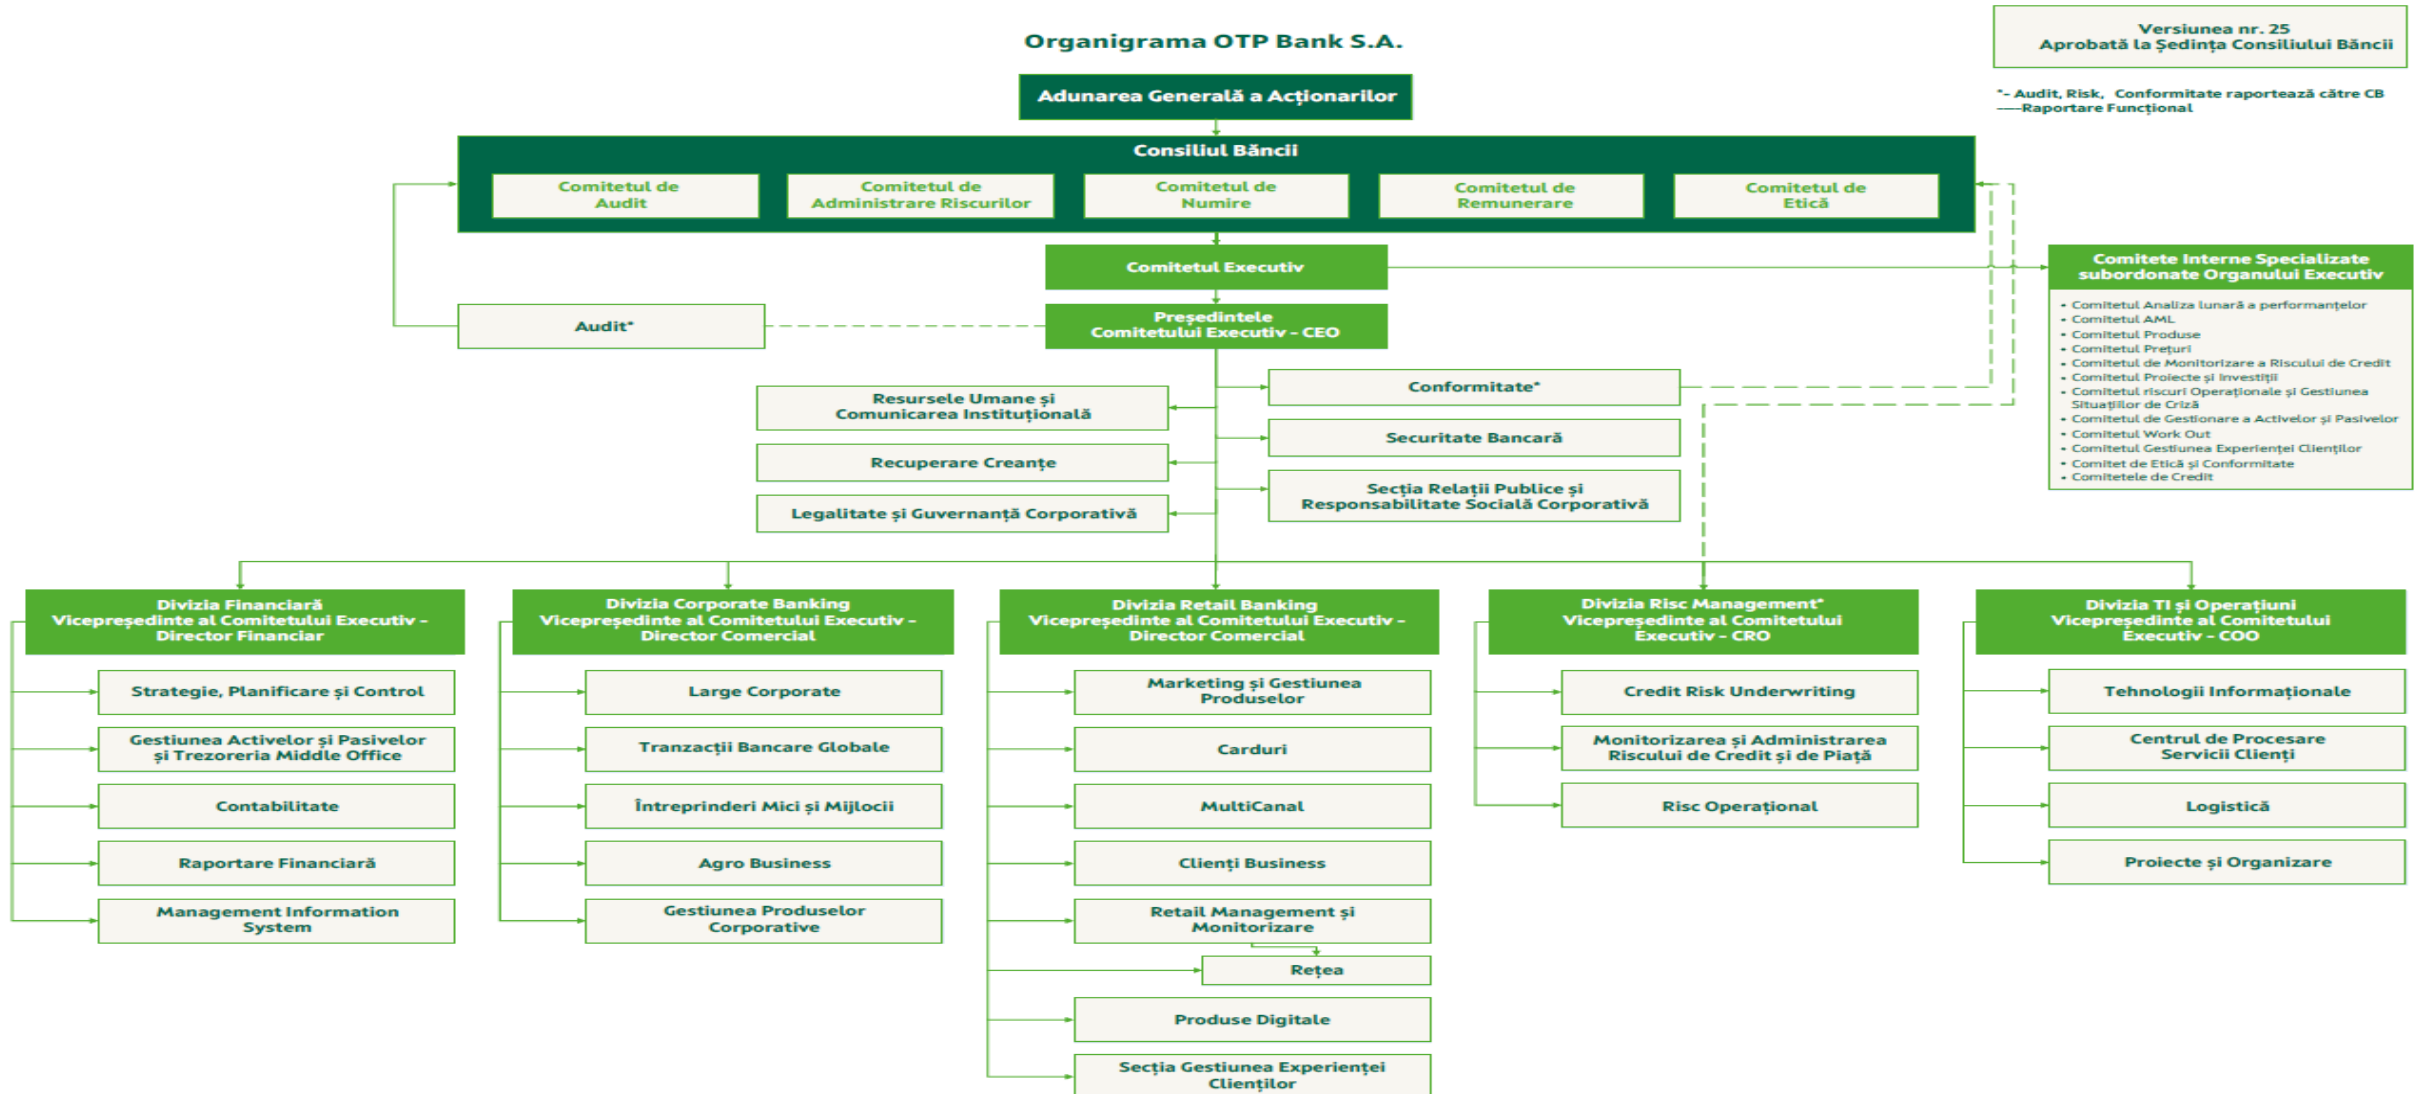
Organigrama OTP Bank S.A.

Versiunea nr. 25
Aprobată la Ședința Consiliului Băncii

*- Audit, Risk, Conformitate raportează către CB
——Raportare Funcțional

Adunarea Generală a Acționarilor

Consiliul Băncii

Comitetul de Audit

Comitetul de Administrare Riscurilor

Comitetul de Numire

Comitetul de Remunerare

Comitetul de Etică

Comitetul Executiv

Comitete Interne Specializate subordonate Organului Executiv

• Comitetul Analiza lunară a performanțelor
• Comitetul AML
• Comitetul Produse
• Comitetul Prețuri
• Comitetul de Monitorizare a Riscului de Credit
• Comitetul Proiecte și Investiții
• Comitetul riscuri Operaționale și Gestiunea Situațiilor de Criză
• Comitetul de Gestionare a Activelor și Pasivelor
• Comitetul Work Out
• Comitetul Gestiunea Experienței Clienților
• Comitet de Etică și Conformitate
• Comitetele de Credit

Audit*

Președintele Comitetului Executiv - CEO

Resursele Umane și Comunicarea Instituțională

Recuperare Creanțe

Legalitate și Guvernanță Corporativă

Conformitate*

Securitate Bancară

Secția Relații Publice și Responsabilitate Socială Corporativă

Divizia Financiară
Vicepreședinte al Comitetului Executiv - Director Financiar

Strategie, Planificare și Control

Gestiunea Activelor și Pasivelor și Trezoreria Middle Office

Contabilitate

Raportare Financiară

Management Information System

Divizia Corporate Banking
Vicepreședinte al Comitetului Executiv - Director Comercial

Large Corporate

Tranzacții Bancare Globale

Întreprinderi Mici și Mijlocii

Agro Business

Gestiunea Produselor Corporative

Divizia Retail Banking
Vicepreședinte al Comitetului Executiv - Director Comercial

Marketing și Gestiunea Produselor

Carduri

MultiCanal

Clienți Business

Retail Management și Monitorizare

Rețea

Produse Digitale

Secția Gestiunea Experienței Clienților

Divizia Risc Management*
Vicepreședinte al Comitetului Executiv - CRO

Credit Risk Underwriting

Monitorizarea și Administrarea Riscului de Credit și de Piață

Risc Operațional

Divizia TI și Operațiuni
Vicepreședinte al Comitetului Executiv - COO

Tehnologii Informaționale

Centrul de Procesare Servicii Clienți

Logistică

Proiecte și Organizare